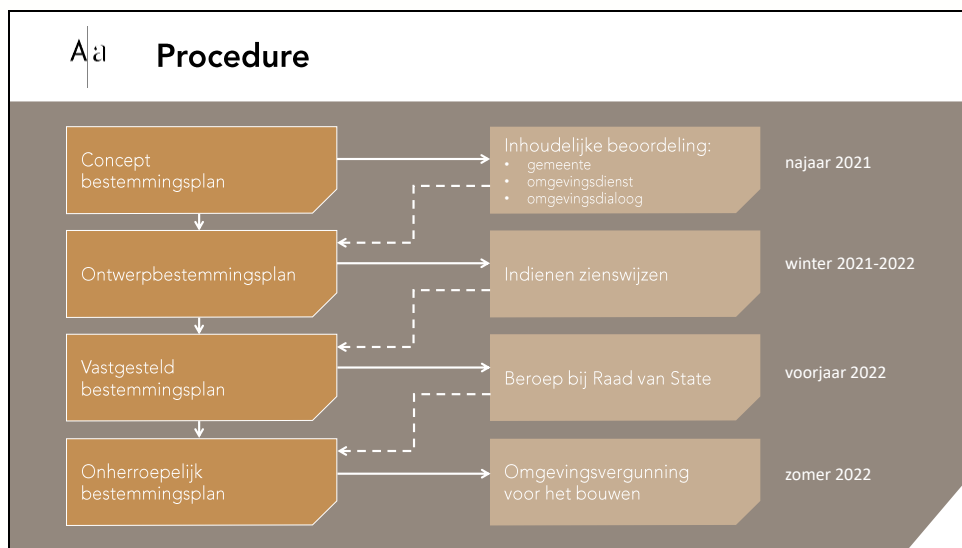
A|a Procedure

Concept bestemmingsplan

Inhoudelijke beoordeling:
• gemeente
• omgevingsdienst
• omgevingsdialoog

najaar 2021

Ontwerpbestemmingsplan

Indienen zienswijzen

winter 2021-2022

Vastgesteld bestemmingsplan

Beroep bij Raad van State

voorjaar 2022

Onherroepelijk bestemmingsplan

Omgevingsvergunning voor het bouwen

zomer 2022